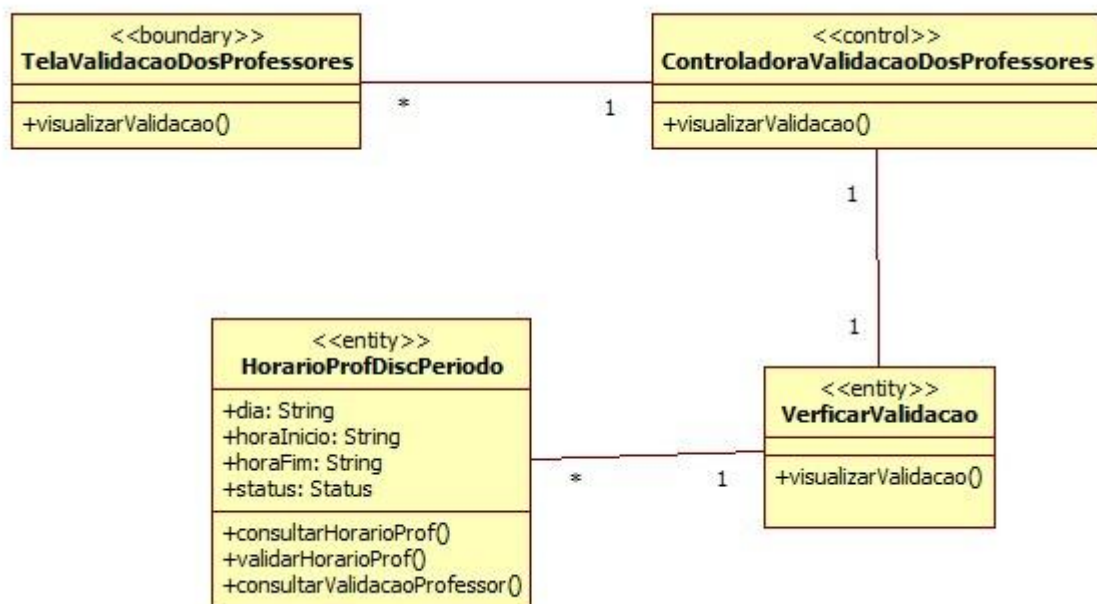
<<boundary>>
TelaValidacaoDosProfessores

+visualizarValidacao()

*

1

<<control>>
ControladoraValidacaoDosProfessores

+visualizarValidacao()

1

1

<<entity>>
HorarioProfDiscPeriodo

+dia: String
+horaInicio: String
+horaFim: String
+status: Status

+consultarHorarioProf()
+validarHorarioProf()
+consultarValidacaoProfessor()

*

1

<<entity>>
VerficarValidacao

+visualizarValidacao()